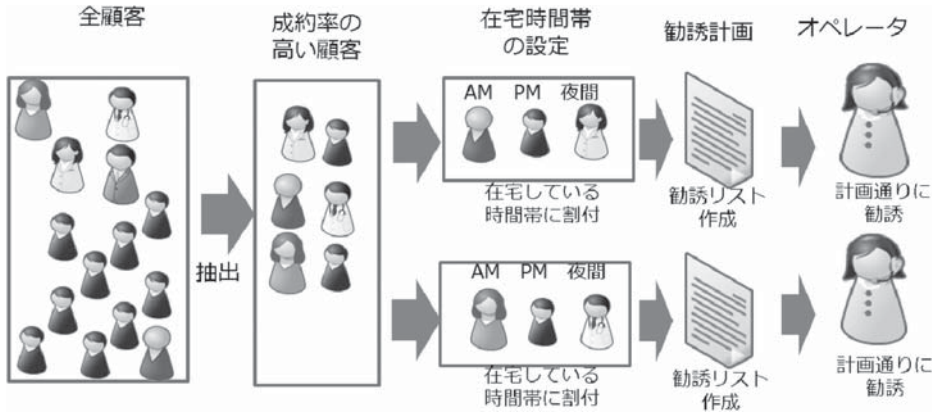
全顧客

成約率の高い顧客

在宅時間帯の設定

勧誘計画

オペレータ

抽出

AM PM 夜間

在宅している時間帯に割付

勧誘リスト作成

計画通りに勧誘

AM PM 夜間

在宅している時間帯に割付

勧誘リスト作成

計画通りに勧誘